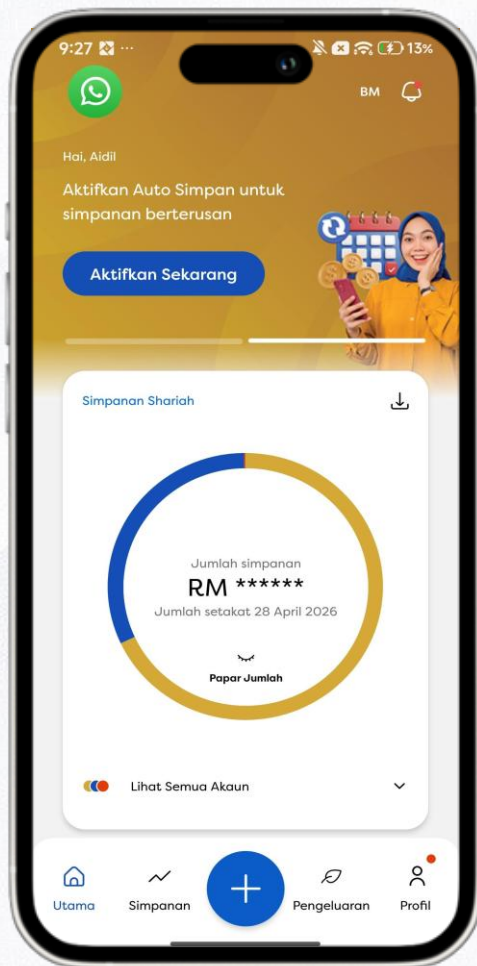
9:27 ··· 13%

BM

Hai, Aidil

Aktifkan Auto Simpan untuk simpanan berterusan

Aktifkan Sekarang

Simpanan Shariah

Jumlah simpanan

RM ******

Jumlah setakat 28 April 2026

Papar Jumlah

Lihat Semua Akaun

Utama

Simpanan

Pengeluaran

Profil